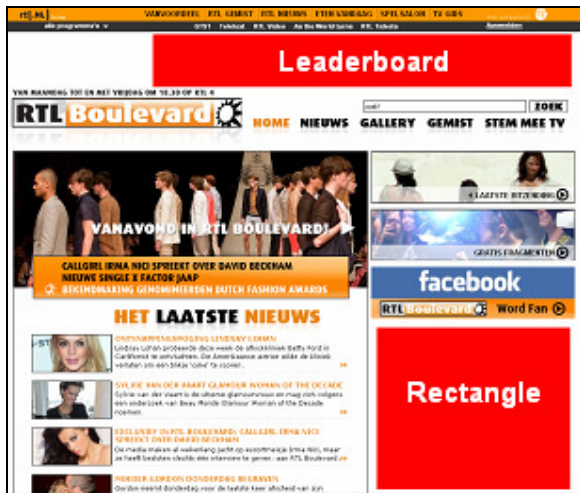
rtl.nl VANVOORDEEL RTL GEMIST RTL NIEUWS ETEN VANDAAG SPELSALON TV GIDS

alle programma's

Leaderboard

VAN MAANDAG TOT EN MET VRIJDAG OM 18.30 OP RTL 4

RTL Boulevard

ZOEK

HOME NIEUWS GALLERY GEMIST STEM MEE TV

VANAVOND IN RTL BOULEVARD!

CALLGIRL IRMA NICI SPREEKT OVER DAVID BECKHAM

NIEUWE SINGLE X FACTOR JAAP

BEKENDMAKING GENOMINEERDEN DUTCH FASHION AWARDS

LAATSTE UITZENDING

GRATIS FRAGMENTEN

facebook

RTL Boulevard Word Fan

HET LAATSTE NIEUWS

ONTSNAPPINGSPOGING LINDSAY LOHAN

SYLVIE VAN DER VAART IS GLAMOUR WOMAN OF THE DECADE

EXCLUSIEF IN RTL BOULEVARD: CALLGIRL IRMA NICI SPREEKT OVER DAVID BECKHAM

PREMIERE LONDON DONDERDAG IN BRAVEN

Rectangle